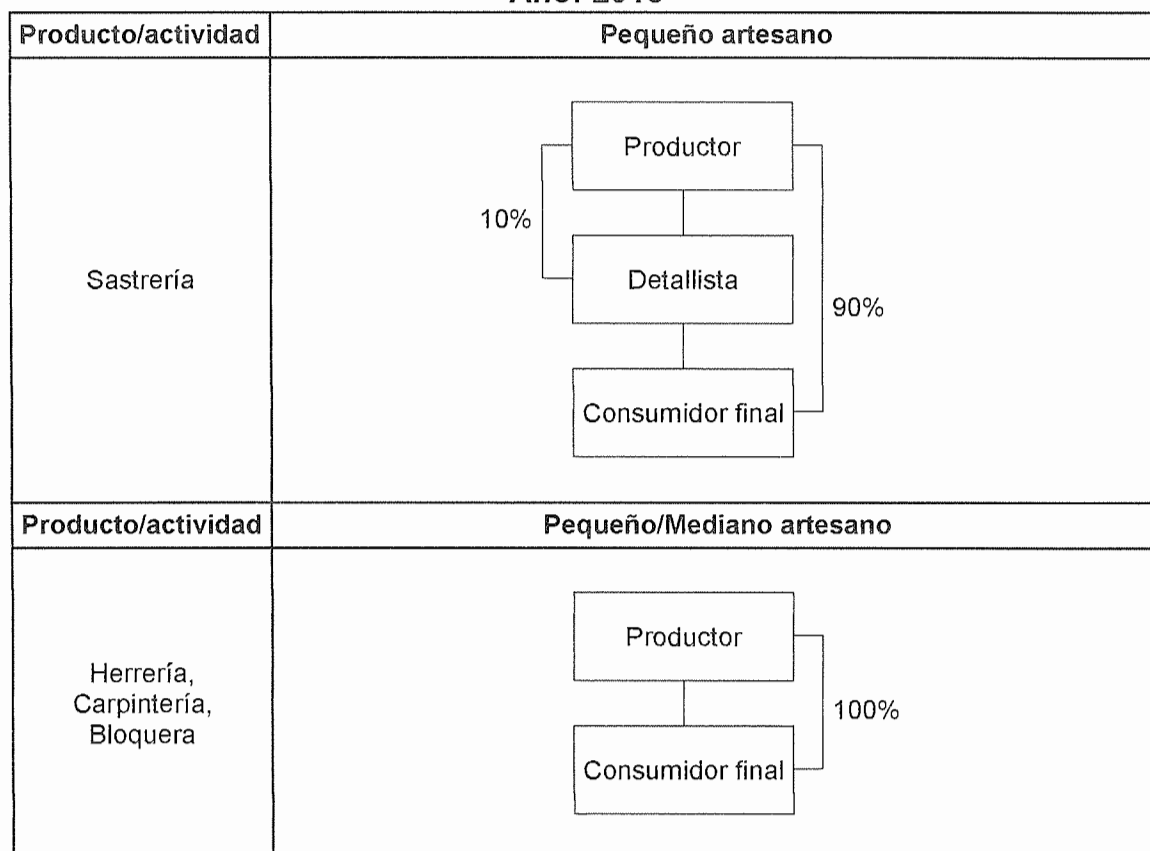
Año: 2010

| Producto/actividad | Pequeño artesano |
|---|---|
| Sastrería | Productor<br>10%<br>Detallista<br>90%<br>Consumidor final |
| **Producto/actividad** | **Pequeño/Mediano artesano** |
| Herrería, Carpintería, Bloquera | Productor<br>100%<br>Consumidor final |